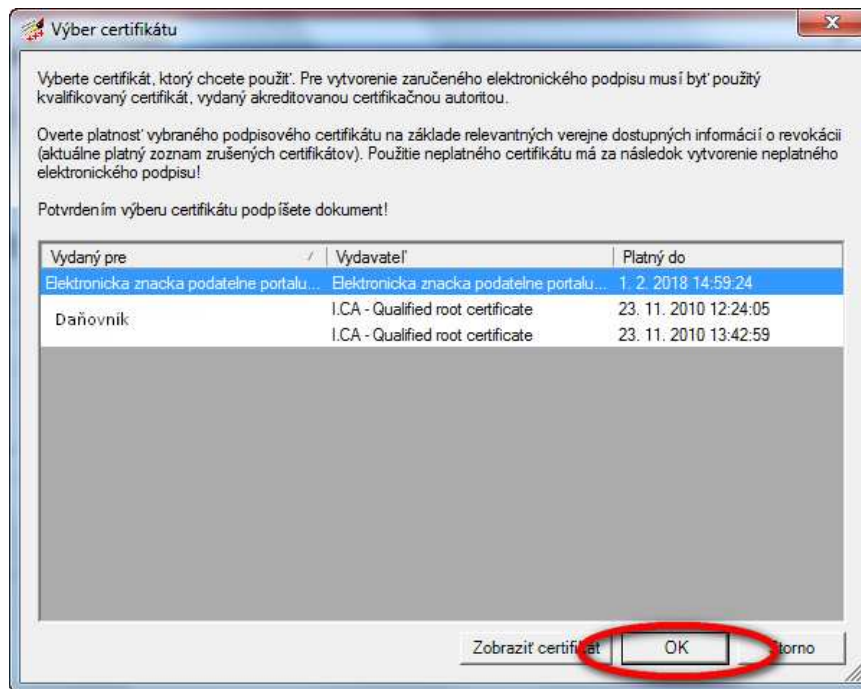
Výber certifikátu

Vyberte certifikát, ktorý chcete použiť. Pre vytvorenie zaručeného elektronického podpisu musí byť použitý kvalifikovaný certifikát, vydaný akreditovanou certifikačnou autoritou.

Overte platnosť vybraného podpisového certifikátu na základe relevantných verejne dostupných informácií o revokácii (aktuálne platný zoznam zrušených certifikátov). Použitie neplatného certifikátu má za následok vytvorenie neplatného elektronického podpisu!

Potvrdením výberu certifikátu podpíšete dokument!

| Vydaný pre | Vydavateľ | Platný do |
|---|---|---|
| Elektronicka znacka podatelne portalu... | Elektronicka znacka podatelne portalu... | 1. 2. 2018 14:59:24 |
| Daňovník | I.CA - Qualified root certificate | 23. 11. 2010 12:24:05 |
| | I.CA - Qualified root certificate | 23. 11. 2010 13:42:59 |

Zobraziť certifikát
OK
Storno